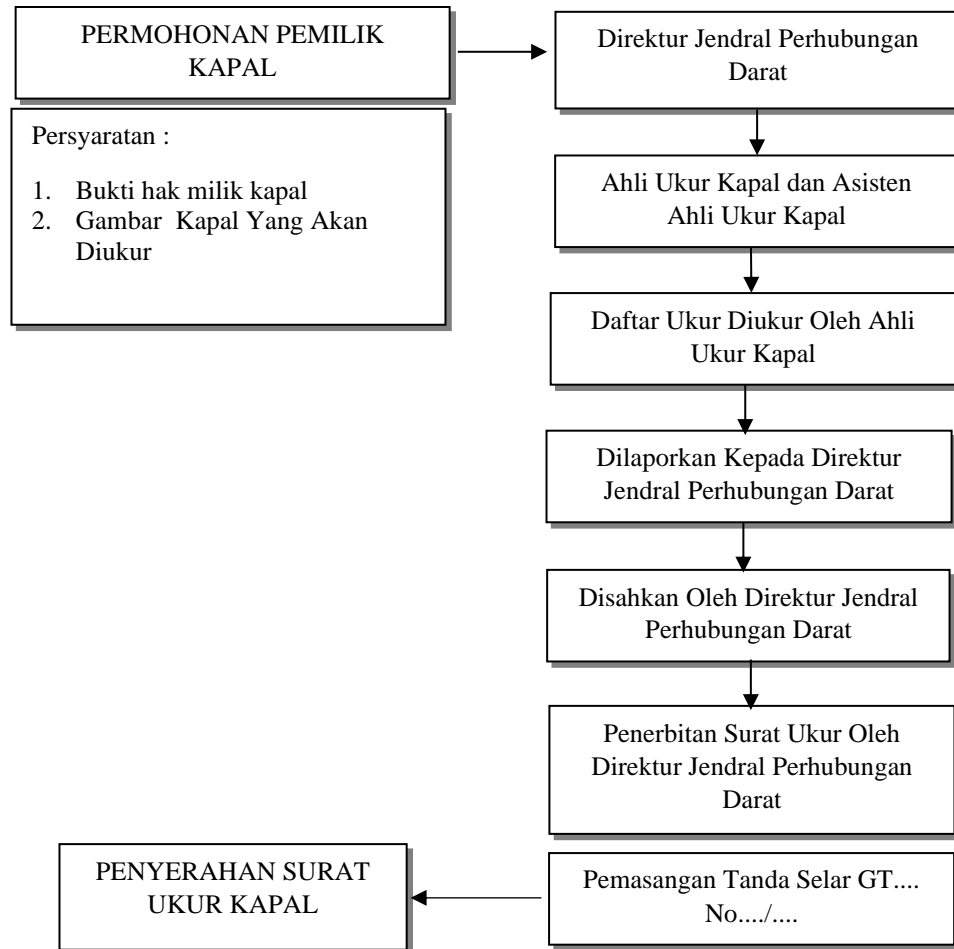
PERMOHONAN PEMILIK KAPAL

Persyaratan :

1. Bukti hak milik kapal
2. Gambar Kapal Yang Akan Diukur

Direktur Jendral Perhubungan Darat

Ahli Ukur Kapal dan Asisten Ahli Ukur Kapal

Daftar Ukur Diukur Oleh Ahli Ukur Kapal

Dilaporkan Kepada Direktur Jendral Perhubungan Darat

Disahkan Oleh Direktur Jendral Perhubungan Darat

Penerbitan Surat Ukur Oleh Direktur Jendral Perhubungan Darat

Pemasangan Tanda Selar GT.... No..../....

PENYERAHAN SURAT UKUR KAPAL